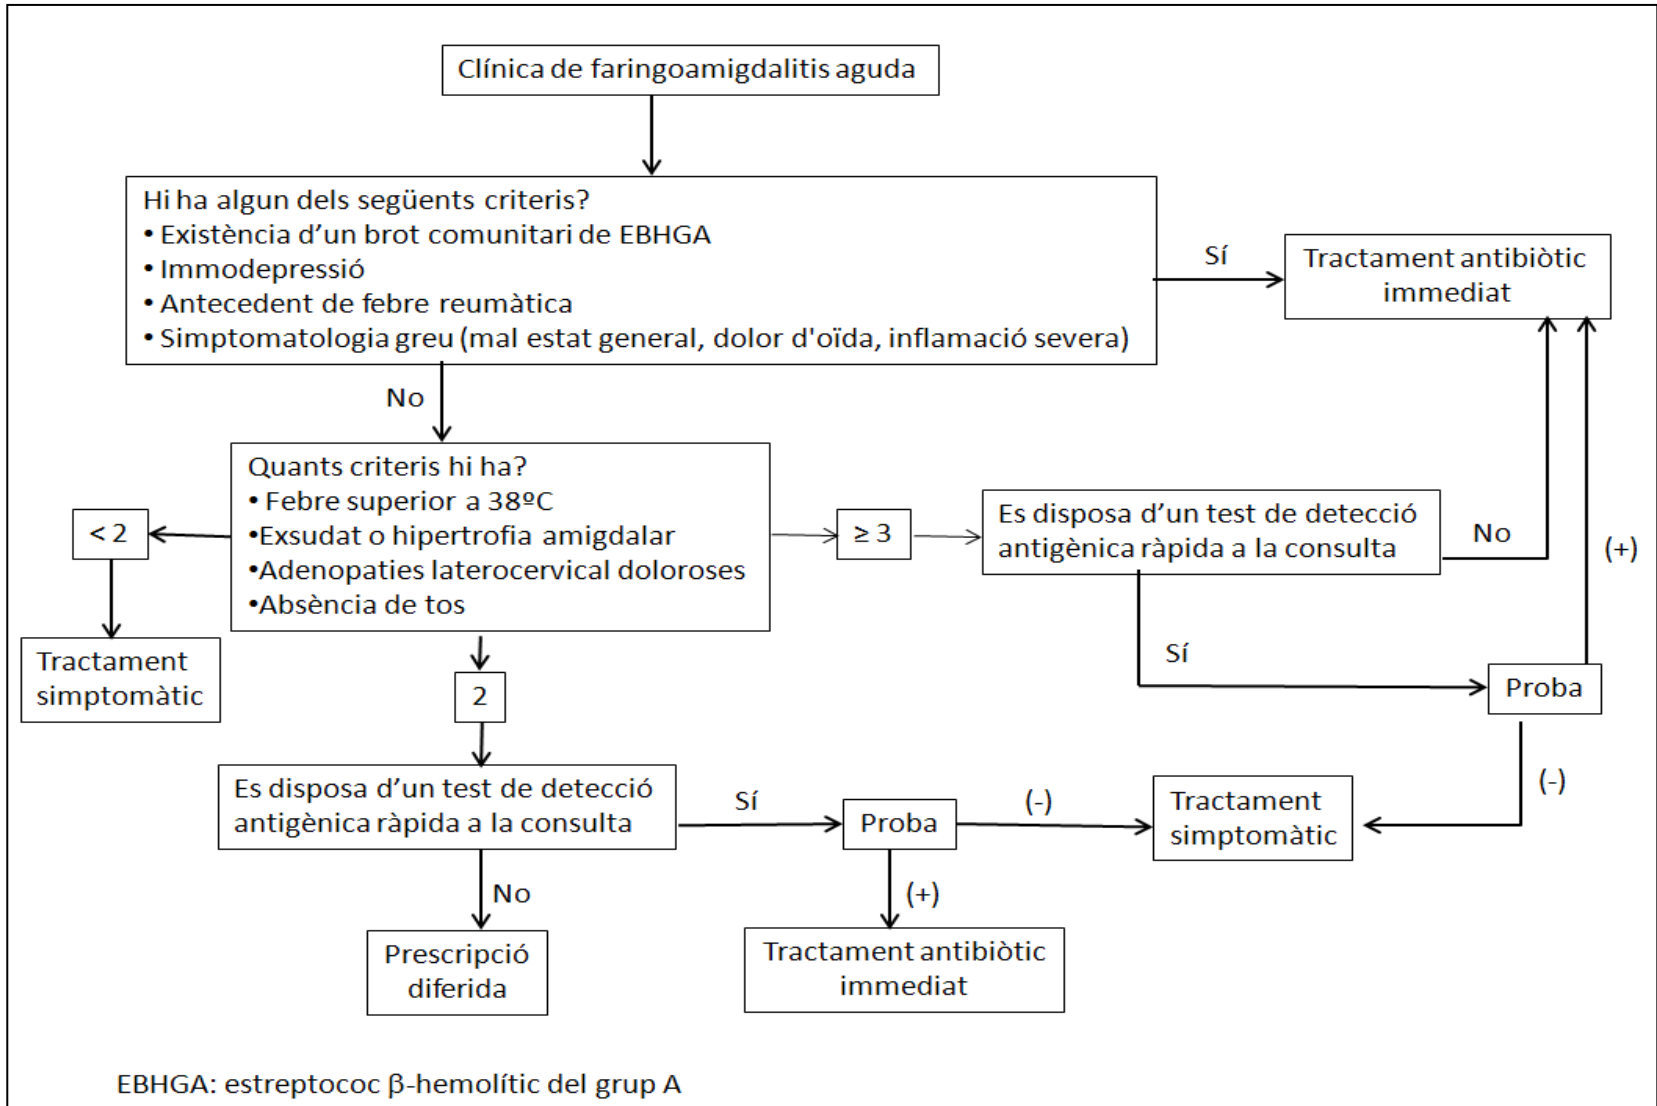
Clínica de faringoamigdalitis aguda

Hi ha algun dels següents criteris?
• Existència d'un brot comunitari de EBHGA
• Immodepressió
• Antecedent de febre reumàtica
• Simptomatologia greu (mal estat general, dolor d'oïda, inflamació severa)

Sí

Tractament antibiòtic immediat

No

Quants criteris hi ha?
• Febre superior a 38ºC
•Exsudat o hipertrofia amigdalar
•Adenopaties laterocervical doloroses
•Absència de tos

< 2

Tractament simptomàtic

≥ 3

Es disposa d'un test de detecció antigènica ràpida a la consulta

No

(+)

Sí

Proba

2

Es disposa d'un test de detecció antigènica ràpida a la consulta

Sí

Proba

(-)

Tractament simptomàtic

(-)

No

(+)

Prescripció diferida

Tractament antibiòtic immediat

EBHGA: estreptococ β-hemolític del grup A